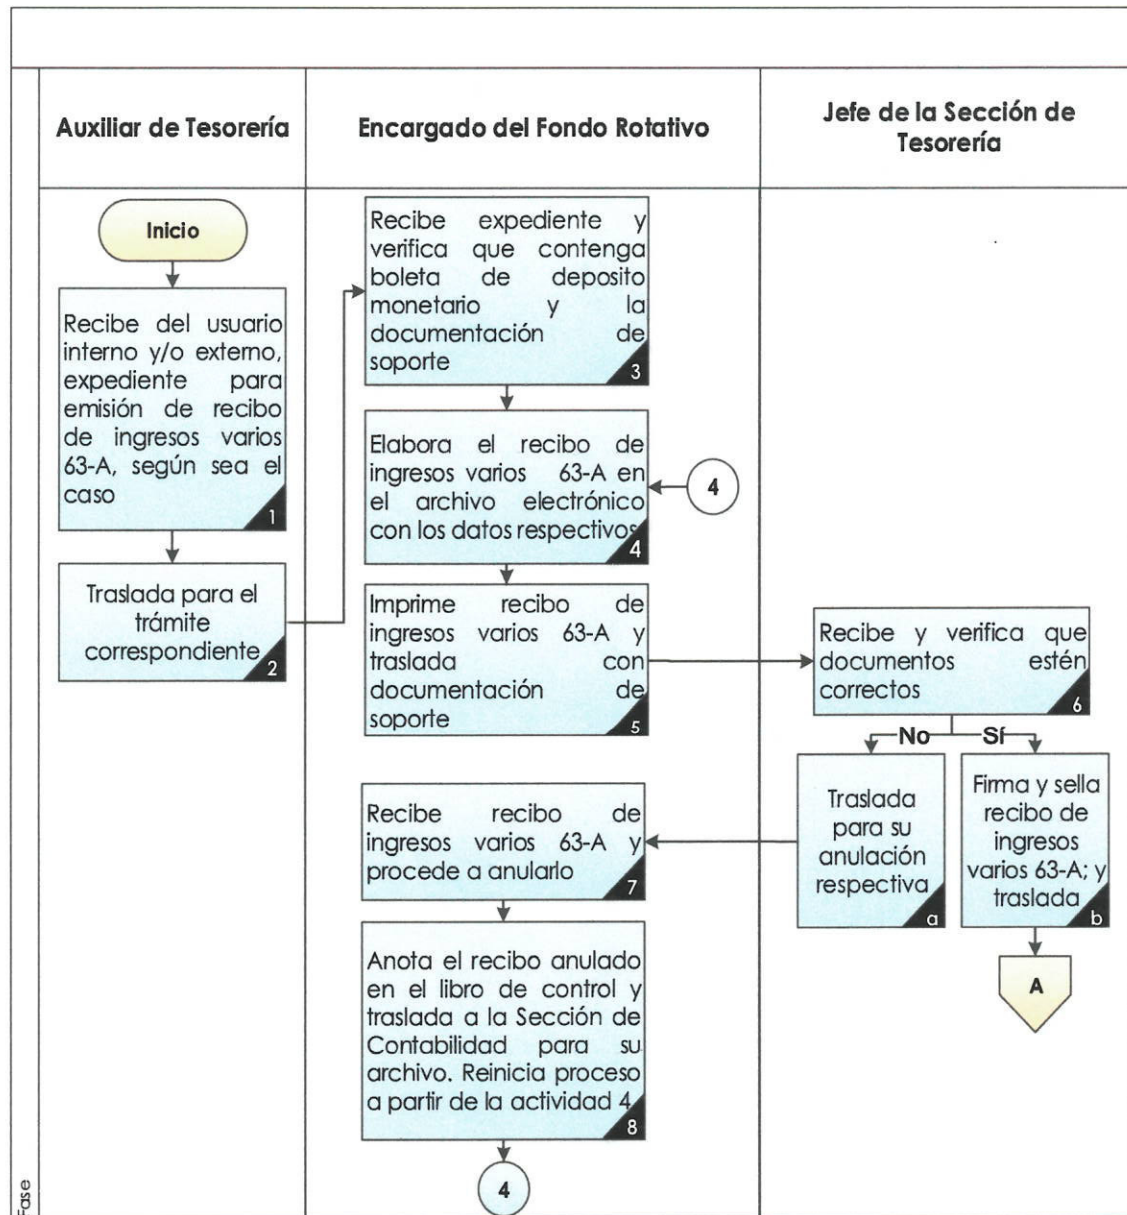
Auxiliar de Tesorería

Encargado del Fondo Rotativo

Jefe de la Sección de Tesorería

Inicio

Recibe del usuario interno y/o externo, expediente para emisión de recibo de ingresos varios 63-A, según sea el caso 1

Traslada para el trámite correspondiente 2

Recibe expediente y verifica que contenga boleta de deposito monetario y la documentación de soporte 3

Elabora el recibo de ingresos varios 63-A en el archivo electrónico con los datos respectivos 4

4

Imprime recibo de ingresos varios 63-A y traslada con documentación de soporte 5

Recibe y verifica que documentos estén correctos 6

No

Sí

Traslada para su anulación respectiva a

Firma y sella recibo de ingresos varios 63-A; y traslada b

A

Recibe recibo de ingresos varios 63-A y procede a anularlo 7

Anota el recibo anulado en el libro de control y traslada a la Sección de Contabilidad para su archivo. Reinicia proceso a partir de la actividad 4 8

4

Fase